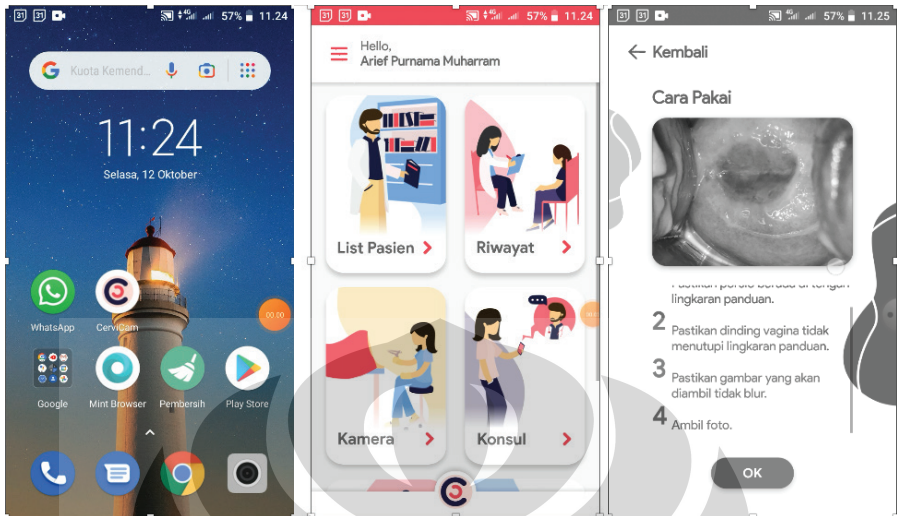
31 31 57% 11.24

Kuota Kemend...

11:24

Selasa, 12 Oktober

WhatsApp CerviCam

00.00

Google Mint Browser Pembersih Play Store

31 31 57% 11.24

Hello,
Arief Purnama Muharram

List Pasien

Riwayat

Kamera

Konsul

31 31 57% 11.25

Kembali

Cara Pakai

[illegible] lingkaran panduan.

2 Pastikan dinding vagina tidak menutupi lingkaran panduan.

3 Pastikan gambar yang akan diambil tidak blur.

4 Ambil foto.

OK